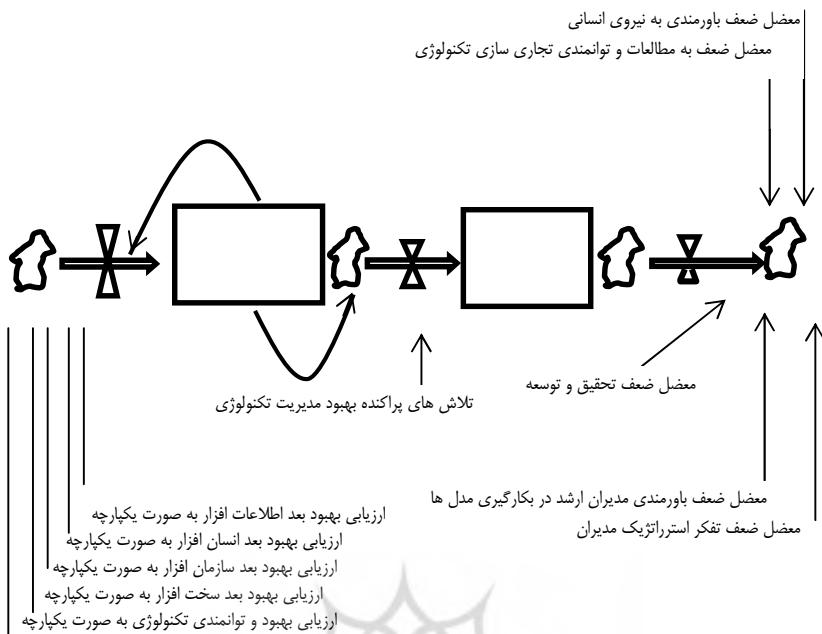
معضل ضعف باورمندی به نیروی انسانی
معضل ضعف به مطالعات و توانمندی تجاری سازی تکنولوژی

تلاش های پراکنده بهبود مدیریت تکنولوژی

معضل ضعف تحقیق و توسعه

معضل ضعف باورمندی مدیران ارشد در بکارگیری مدل ها
معضل ضعف تفکر استراتژیک مدیران

ارزیابی بهبود بعد اطلاعات افزار به صورت یکپارچه
ارزیابی بهبود بعد انسان افزار به صورت یکپارچه
ارزیابی بهبود بعد سازمان افزار به صورت یکپارچه
ارزیابی بهبود بعد سخت افزار به صورت یکپارچه
ارزیابی بهبود و توانمندی تکنولوژی به صورت یکپارچه